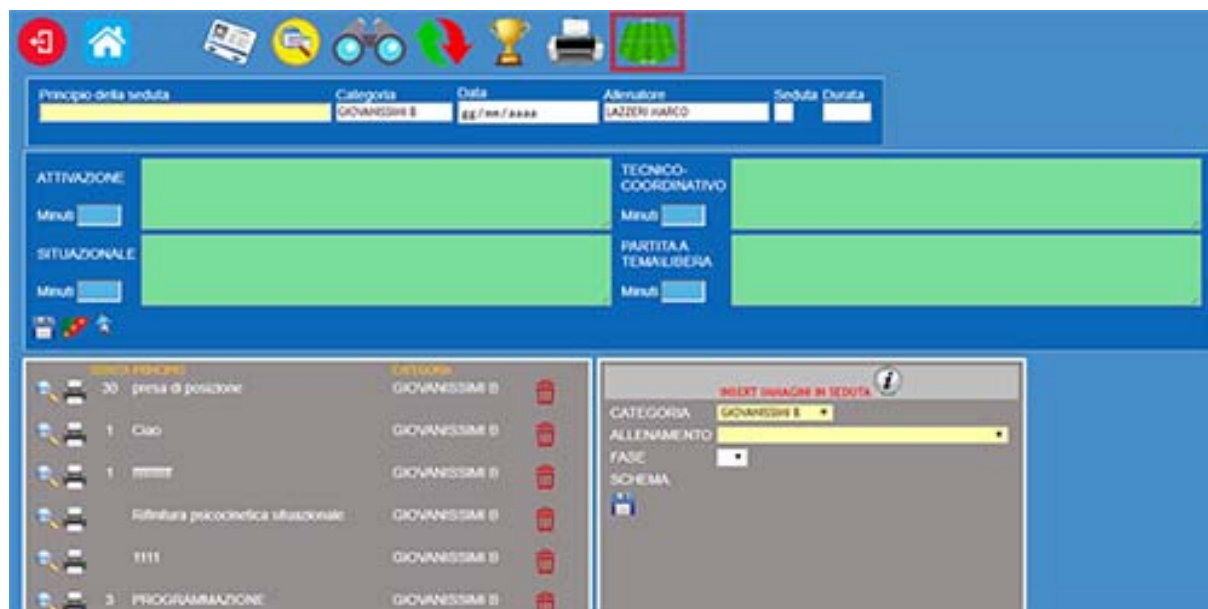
Principio della seduta
Categoria
GIOVANISSIMI B
Data
gg/mm/aaaa
Allenatore
LAZZERI MARCO
Seduta
Durata

ATTIVAZIONE
Minuti
TECNICO-COORDINATIVO
Minuti
SITUAZIONALE
Minuti
PARTITA A TEMA/LIBERA
Minuti

SEDUTA PRINCIPIO
CATEGORIA

| | | | |
|---|---|---|---|
| 30 | presa di posizione | GIOVANISSIMI B | |
| 1 | Ciao | GIOVANISSIMI B | |
| 1 | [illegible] | GIOVANISSIMI B | |
| | Rifinitura psicocinetica situazionale | GIOVANISSIMI B | |
| | 1111 | GIOVANISSIMI B | |
| 3 | PROGRAMMAZIONE | GIOVANISSIMI B | |

INSERT IMMAGINI IN SEDUTA
CATEGORIA GIOVANISSIMI B
ALLENAMENTO
FASE
SCHEMA